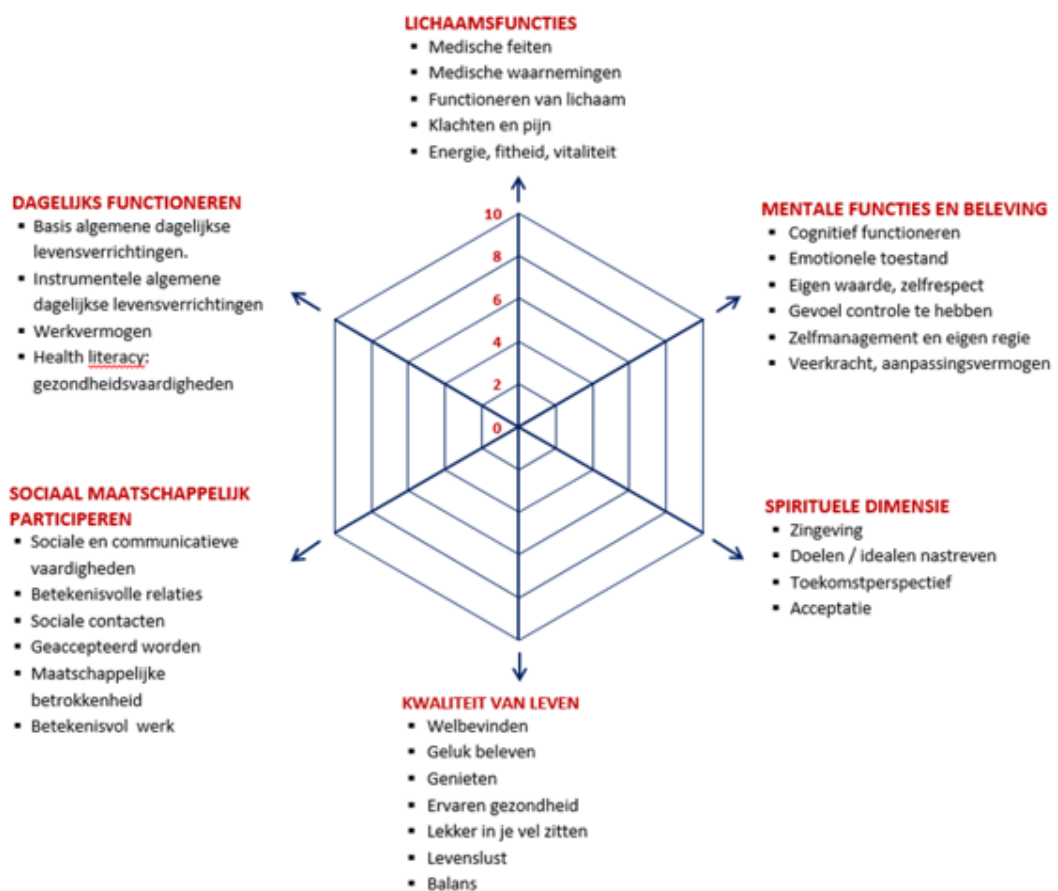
LICHAAMSFUNCTIES
- Medische feiten
- Medische waarnemingen
- Functioneren van lichaam
- Klachten en pijn
- Energie, fitheid, vitaliteit

DAGELIJKS FUNCTIONEREN
- Basis algemene dagelijkse levensverrichtingen.
- Instrumentele algemene dagelijkse levensverrichtingen
- Werkvermogen
- Health literacy: gezondheidsvaardigheden

MENTALE FUNCTIES EN BELEVING
- Cognitief functioneren
- Emotionele toestand
- Eigen waarde, zelfrespect
- Gevoel controle te hebben
- Zelfmanagement en eigen regie
- Veerkracht, aanpassingsvermogen

10
8
6
4
2
0

SOCIAAL MAATSCHAPPELIJK PARTICIPEREN
- Sociale en communicatieve vaardigheden
- Betekenisvolle relaties
- Sociale contacten
- Geaccepteerd worden
- Maatschappelijke betrokkenheid
- Betekenisvol werk

SPIRITUELE DIMENSIE
- Zingeving
- Doelen / idealen nastreven
- Toekomstperspectief
- Acceptatie

KWALITEIT VAN LEVEN
- Welbevinden
- Geluk beleven
- Genieten
- Ervaren gezondheid
- Lekker in je vel zitten
- Levenslust
- Balans